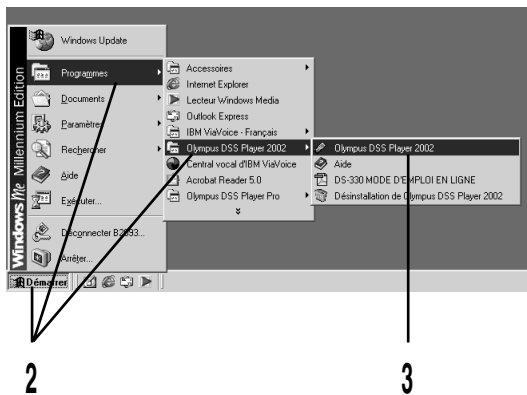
Windows Me Millennium Edition

Windows Update

Programmes

Documents

Paramètres

Rechercher

Aide

Exécuter...

Déconnecter B2093...

Arrêter...

Démarrer

Accessoires

Internet Explorer

Lecteur Windows Media

Outlook Express

IBM ViaVoice - Français

Olympus DSS Player 2002

Central vocal d'IBM ViaVoice

Acrobat Reader 5.0

Olympus DSS Player Pro

Olympus DSS Player 2002

Aide

DS-330 MODE D'EMPLOI EN LIGNE

Désinstallation de Olympus DSS Player 2002

2

3